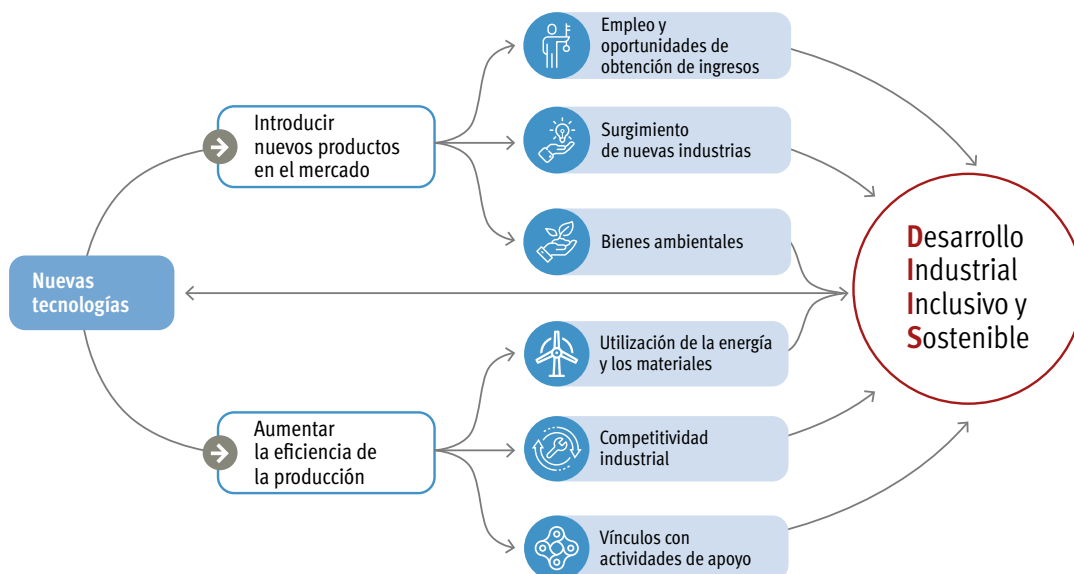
Nuevas tecnologías

Introducir nuevos productos en el mercado

Aumentar la eficiencia de la producción

Empleo y oportunidades de obtención de ingresos

Surgimiento de nuevas industrias

Bienes ambientales

Utilización de la energía y los materiales

Competitividad industrial

Vínculos con actividades de apoyo

Desarrollo Industrial Inclusivo y Sostenible